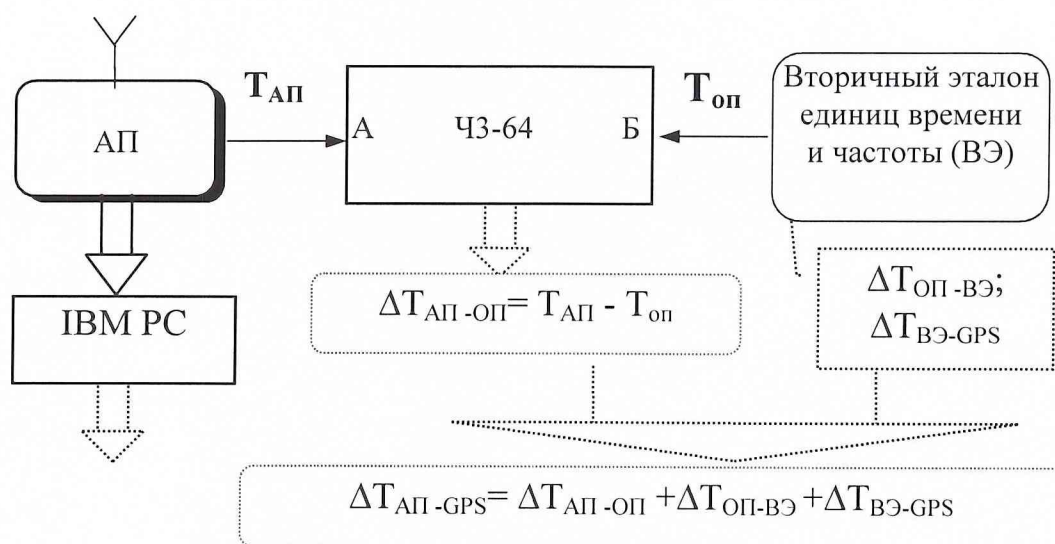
АП

$T_{АП}$

А

Ч3-64

Б

$T_{оп}$

Вторичный эталон единиц времени и частоты (ВЭ)

IBM PC

$\Delta T_{АП-ОП} = T_{АП} - T_{оп}$

$\Delta T_{ОП-ВЭ}$;
$\Delta T_{ВЭ-GPS}$

$\Delta T_{АП-GPS} = \Delta T_{АП-ОП} + \Delta T_{ОП-ВЭ} + \Delta T_{ВЭ-GPS}$